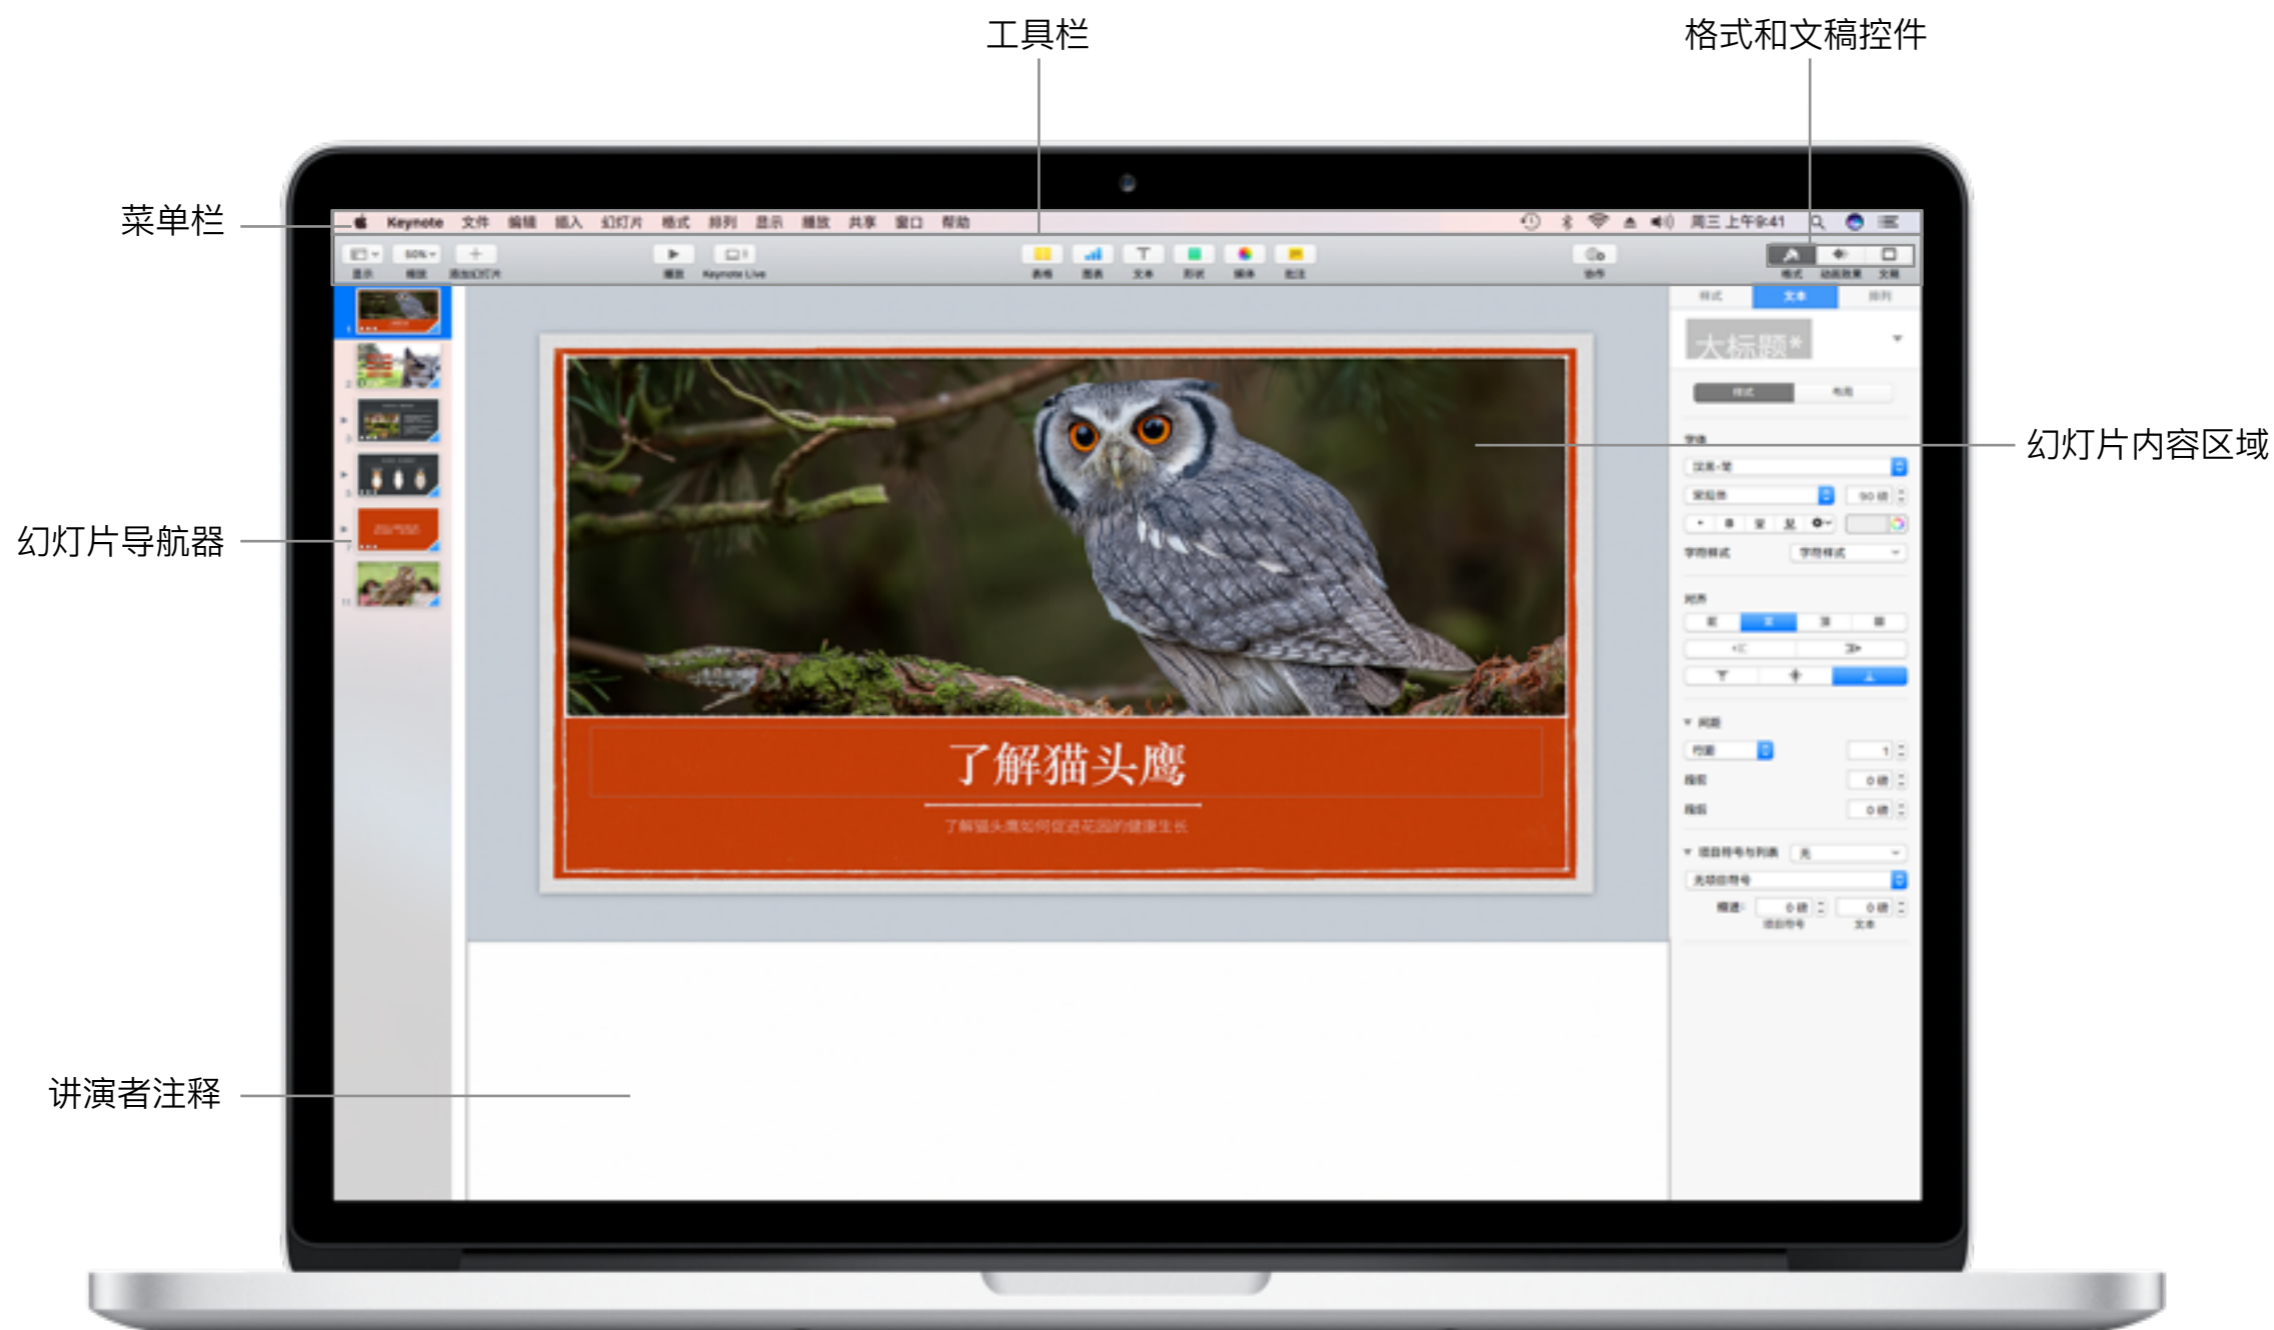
工具栏

格式和文稿控件

菜单栏

Keynote 文件 编辑 插入 幻灯片 格式 排列 显示 播放 共享 窗口 帮助

周三 上午9:41

幻灯片内容区域

幻灯片导航器

讲演者注释

了解猫头鹰

了解猫头鹰如何促进花园的健康生长

样式 文本 排列

大标题*

格式 动画效果 文稿

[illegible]